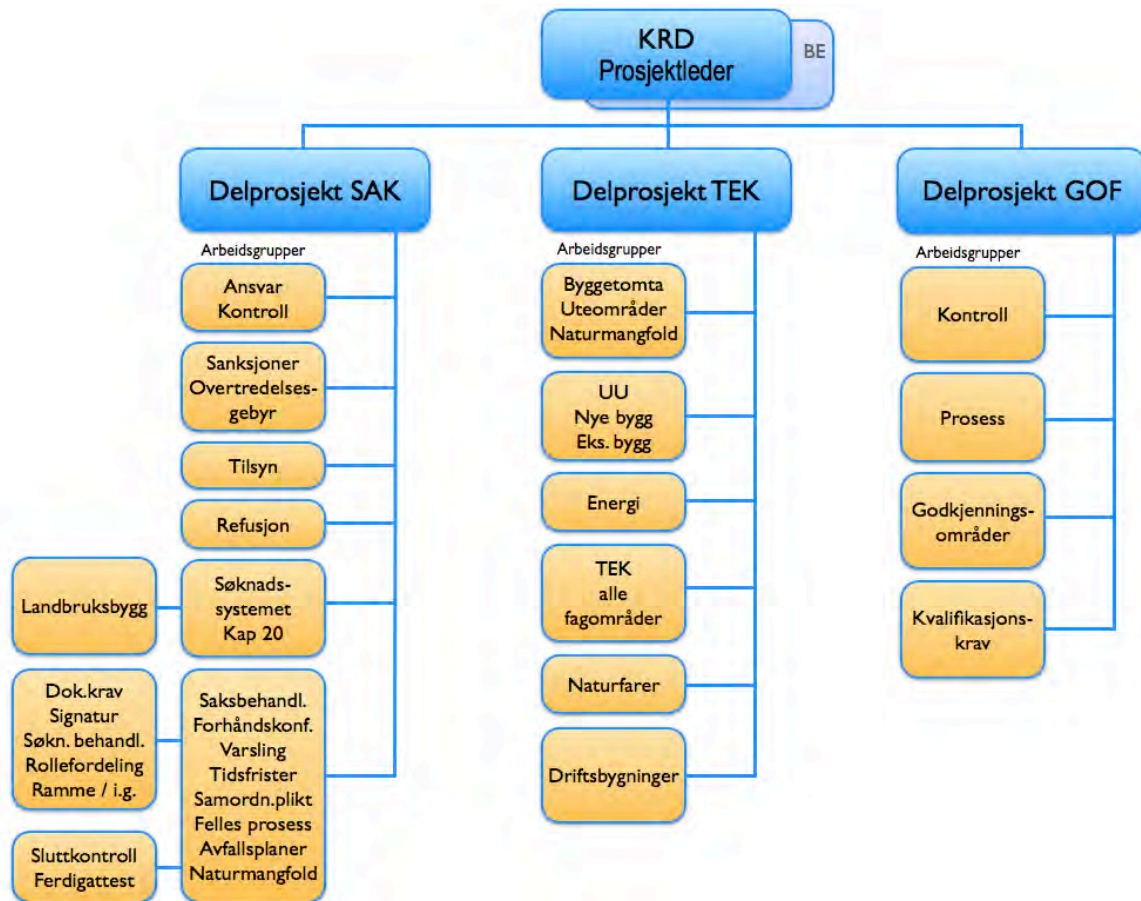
KRD
Prosjektleder
BE

Delprosjekt SAK

Arbeidsgrupper

Ansvar
Kontroll

Sanksjoner
Overtredelsesgebyr

Tilsyn

Refusjon

Søknadssystemet
Kap 20

Landbruksbygg

Saksbehandl.
Forhåndskonf.
Varsling
Tidsfrister
Samordn.plikt
Felles prosess
Avfallsplaner
Naturmangfold

Dok.krav
Signatur
Søkn. behandl.
Rollefordeling
Ramme / i.g.

Sluttkontroll
Ferdigattest

Delprosjekt TEK

Arbeidsgrupper

Byggetomta
Uteområder
Naturmangfold

UU
Nye bygg
Eks. bygg

Energi

TEK
alle
fagområder

Naturfarer

Driftsbygninger

Delprosjekt GOF

Arbeidsgrupper

Kontroll

Prosess

Godkjenningsområder

Kvalifikasjonskrav